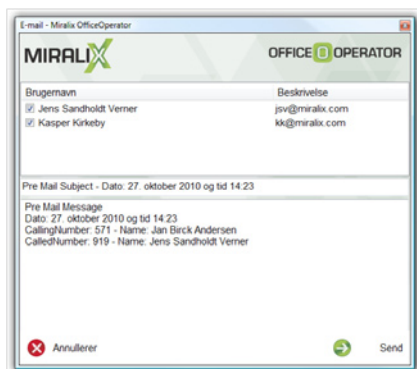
E-mail - Miralix OfficeOperator

MIRALIX

OFFICE O OPERATOR

| Brugernavn | Beskrivelse |
|---|---|
| Jens Sandholdt Verner | jsv@miralix.com |
| Kasper Kirkeby | kk@miralix.com |

Pre Mail Subject - Dato: 27. oktober 2010 og tid 14:23

Pre Mail Message
Dato: 27. oktober 2010 og tid 14:23
CallingNumber: 571 - Name: Jan Birck Andersen
CalledNumber: 919 - Name: Jens Sandholdt Verner

Annullerer

Send